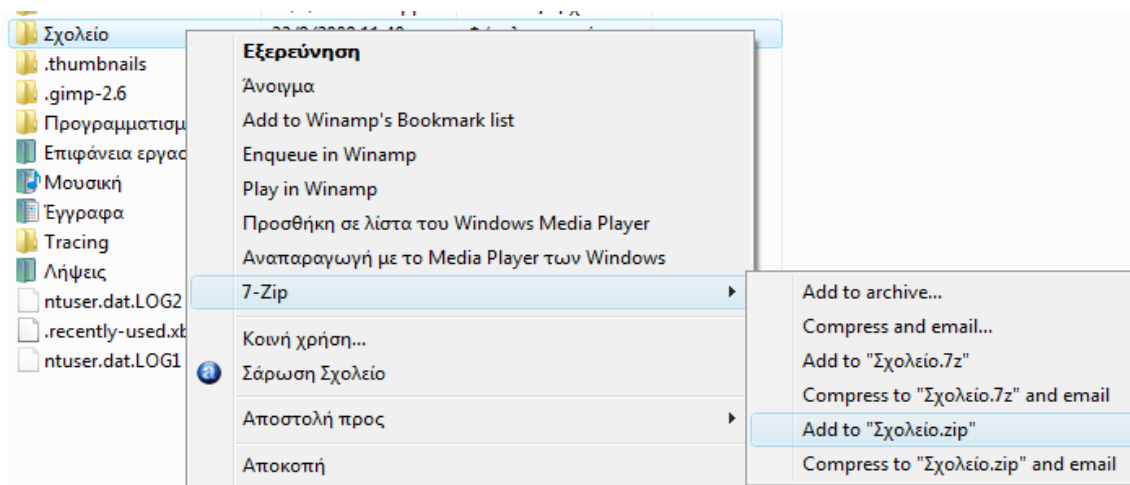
Σχολείο
.thumbnails
.gimp-2.6
Προγραμματισμ
Επιφάνεια εργασ
Μουσική
Έγγραφα
Tracing
Λήψεις
ntuser.dat.LOG2
.recently-used.xb
ntuser.dat.LOG1

Εξερεύνηση
Άνοιγμα
Add to Winamp's Bookmark list
Enqueue in Winamp
Play in Winamp
Προσθήκη σε λίστα του Windows Media Player
Αναπαραγωγή με το Media Player των Windows
7-Zip
Κοινή χρήση...
Σάρωση Σχολείο
Αποστολή προς
Αποκοπή

Add to archive...
Compress and email...
Add to "Σχολείο.7z"
Compress to "Σχολείο.7z" and email
Add to "Σχολείο.zip"
Compress to "Σχολείο.zip" and email